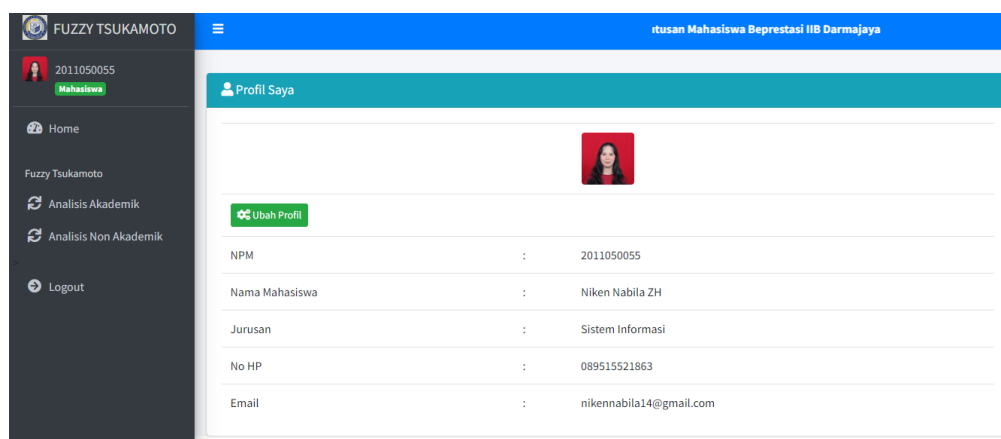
FUZZY TSUKAMOTO

2011050055
Mahasiswa

Home

Fuzzy Tsukamoto

Analisis Akademik

Analisis Non Akademik

Logout

ıtusan Mahasiswa Beprestasi IIB Darmajaya

Profil Saya

Ubah Profil

| | | |
|---|---|---|
| NPM | : | 2011050055 |
| Nama Mahasiswa | : | Niken Nabila ZH |
| Jurusan | : | Sistem Informasi |
| No HP | : | 089515521863 |
| Email | : | nikennabila14@gmail.com |